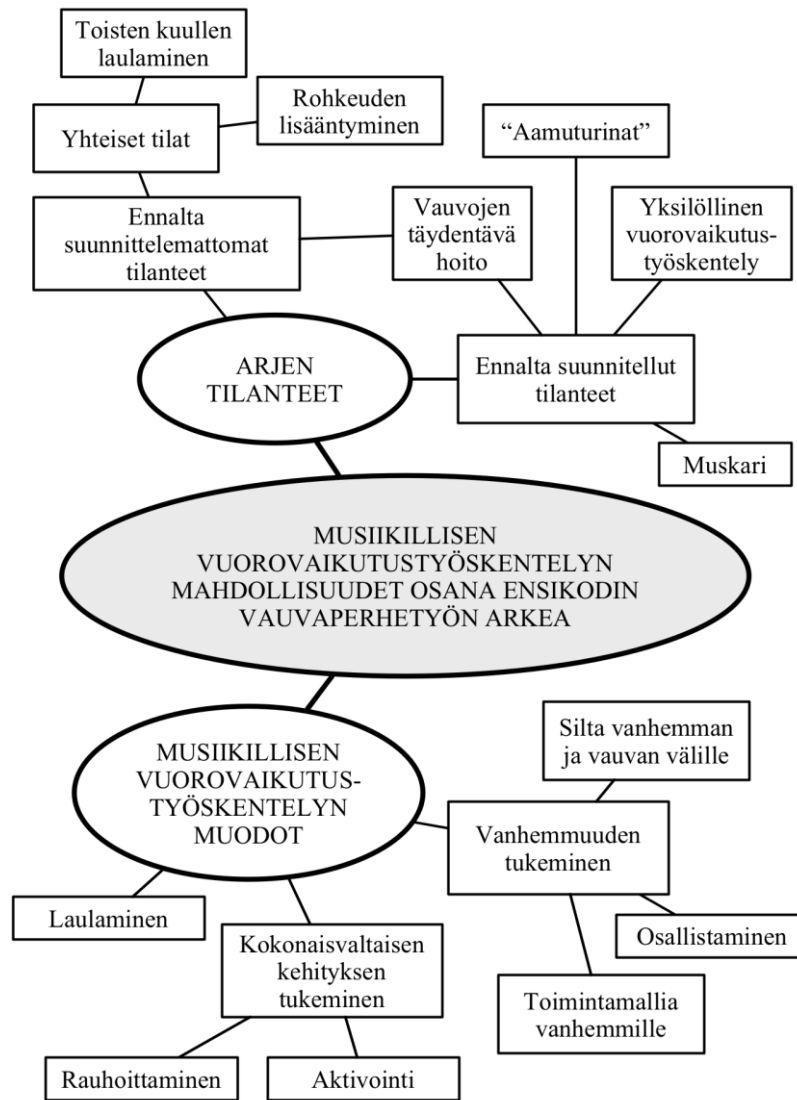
Toisten kuullen laulaminen

Rohkeuden lisääntyminen

Yhteiset tilat

"Aamuturinat"

Ennalta suunnittelemattomat tilanteet

Vauvojen täydentävä hoito

Yksilöllinen vuorovaikutus-työskentely

ARJEN TILANTEET

Ennalta suunnitellut tilanteet

Muskari

MUSIIKILLISEN VUOROVAIKUTUSTYÖSKENTELYN MAHDOLLISUUDET OSANA ENSIKODIN VAUVAPERHETYÖN ARKEA

Silta vanhemman ja vauvan välille

MUSIIKILLISEN VUOROVAIKUTUS-TYÖSKENTELYN MUODOT

Vanhemmuuden tukeminen

Laulaminen

Kokonaisvaltaisen kehityksen tukeminen

Osallistaminen

Toimintamallia vanhemmille

Rauhoittaminen

Aktivointi